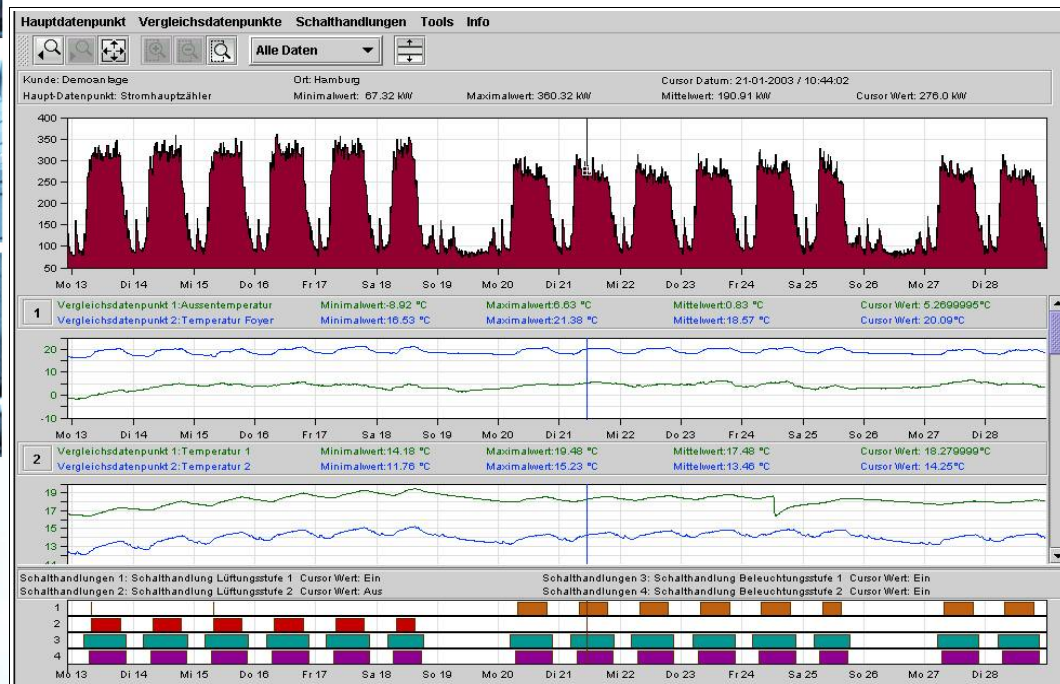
Hauptdatenpunkt Vergleichsdatenpunkte Schalthandlungen Tools Info

Alle Daten

Kunde: Demoanlage
Ort: Hamburg
Cursor Datum: 21-01-2003 / 10:44:02
Haupt-Datenpunkt: Stromhauptzähler
Minimalwert: 67.32 kW
Maximalwert: 360.32 kW
Mittelwert: 190.91 kW
Cursor Wert: 276.0 kW

400
350
300
250
200
150
100
50

Mo 13 Di 14 Mi 15 Do 16 Fr 17 Sa 18 So 19 Mo 20 Di 21 Mi 22 Do 23 Fr 24 Sa 25 So 26 Mo 27 Di 28

1
Vergleichsdatenpunkt 1:Aussentemperatur
Minimalwert:-8.92 °C
Maximalwert:6.63 °C
Mittelwert:0.83 °C
Cursor Wert: 5.2699995°C
Vergleichsdatenpunkt 2:Temperatur Foyer
Minimalwert:16.53 °C
Maximalwert:21.38 °C
Mittelwert:18.57 °C
Cursor Wert: 20.09°C

20
10
0
-10

Mo 13 Di 14 Mi 15 Do 16 Fr 17 Sa 18 So 19 Mo 20 Di 21 Mi 22 Do 23 Fr 24 Sa 25 So 26 Mo 27 Di 28

2
Vergleichsdatenpunkt 1:Temperatur 1
Minimalwert:14.18 °C
Maximalwert:19.48 °C
Mittelwert:17.48 °C
Cursor Wert: 18.279999°C
Vergleichsdatenpunkt 2:Temperatur 2
Minimalwert:11.76 °C
Maximalwert:15.23 °C
Mittelwert:13.46 °C
Cursor Wert: 14.25°C

19
17
15
13

Schalthandlungen 1: Schalthandlung Lüftungsstufe 1 Cursor Wert: Ein
Schalthandlungen 3: Schalthandlung Beleuchtungsstufe 1 Cursor Wert: Ein
Schalthandlungen 2: Schalthandlung Lüftungsstufe 2 Cursor Wert: Aus
Schalthandlungen 4: Schalthandlung Beleuchtungsstufe 2 Cursor Wert: Ein

1
2
3
4

Mo 13 Di 14 Mi 15 Do 16 Fr 17 Sa 18 So 19 Mo 20 Di 21 Mi 22 Do 23 Fr 24 Sa 25 So 26 Mo 27 Di 28